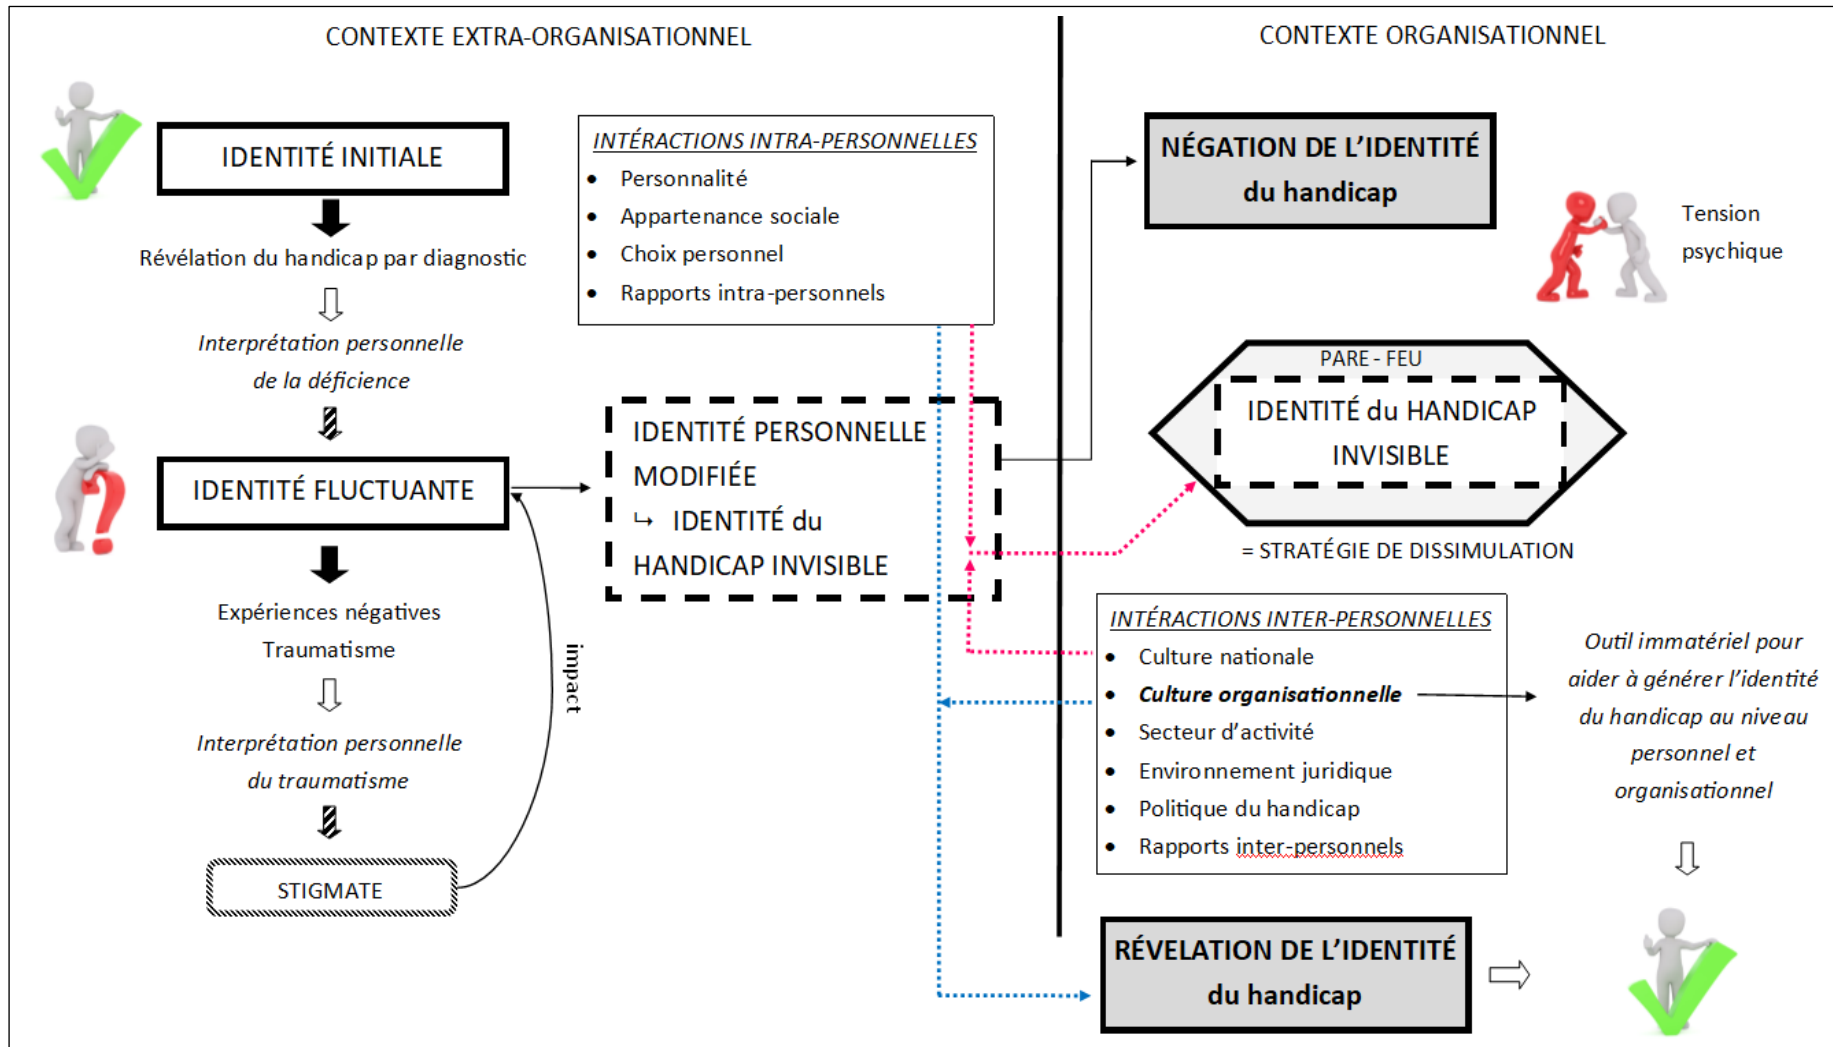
CONTEXTE EXTRA-ORGANISATIONNEL

CONTEXTE ORGANISATIONNEL

IDENTITÉ INITIALE

Révélation du handicap par diagnostic

*Interprétation personnelle de la déficience*

IDENTITÉ FLUCTUANTE

Expériences négatives
Traumatisme

*Interprétation personnelle du traumatisme*

STIGMATE

impact

*INTÉRACTIONS INTRA-PERSONNELLES*
- Personnalité
- Appartenance sociale
- Choix personnel
- Rapports intra-personnels

IDENTITÉ PERSONNELLE MODIFIÉE
↳ IDENTITÉ du HANDICAP INVISIBLE

NÉGATION DE L'IDENTITÉ du handicap

Tension psychique

PARE - FEU

IDENTITÉ du HANDICAP INVISIBLE

= STRATÉGIE DE DISSIMULATION

*INTÉRACTIONS INTER-PERSONNELLES*
- Culture nationale
- ***Culture organisationnelle***
- Secteur d'activité
- Environnement juridique
- Politique du handicap
- Rapports inter-personnels

*Outil immatériel pour aider à générer l'identité du handicap au niveau personnel et organisationnel*

RÉVÉLATION DE L'IDENTITÉ du handicap